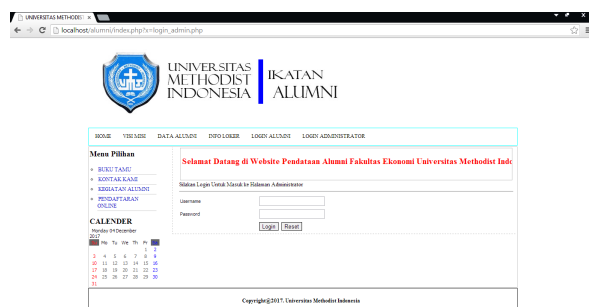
UNIVERSITAS METHODIST ×

localhost/alumni/index.php?x=login_admin.php

UNIVERSITAS METHODIST INDONESIA

IKATAN ALUMNI

HOME VISI MISI DATA ALUMNI INFO LOKER LOGIN ALUMNI LOGIN ADMINISTRATOR

Menu Pilihan

BUKU TAMU
KONTAK KAMI
KEGIATAN ALUMNI
PENDAFTARAN ONLINE

CALENDER

Monday 04 December 2017

| Su | Mo | Tu | We | Th | Fr | Sa |
|---|---|---|---|---|---|---|
| | | | | | 1 | 2 |
| 3 | 4 | 5 | 6 | 7 | 8 | 9 |
| 10 | 11 | 12 | 13 | 14 | 15 | 16 |
| 17 | 18 | 19 | 20 | 21 | 22 | 23 |
| 24 | 25 | 26 | 27 | 28 | 29 | 30 |
| 31 | | | | | | |

Selamat Datang di Website Pendataan Alumni Fakultas Ekonomi Universitas Methodist Indo

Silakan Login Untuk Masuk ke Halaman Administrator

Username

Password

Login Reset

Copyright@2017. Universitas Methodist Indonesia